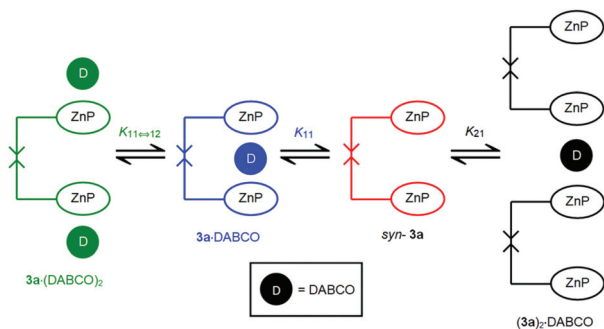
D

ZnP

ZnP

D

$\mathbf{3a}\cdot(\text{DABCO})_2$

$K_{11\Leftrightarrow12}$

ZnP

D

ZnP

$\mathbf{3a}\cdot\text{DABCO}$

$K_{11}$

ZnP

ZnP

*syn*- $\mathbf{3a}$

$K_{21}$

ZnP

ZnP

D

ZnP

ZnP

$(\mathbf{3a})_2\cdot\text{DABCO}$

D = DABCO